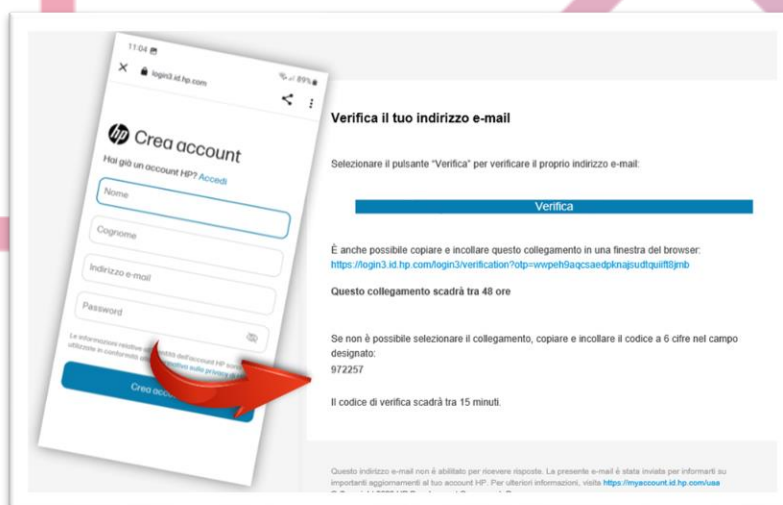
11:04

login3.id.hp.com

89%

Crea account

Hai già un account HP? Accedi

Nome

Cognome

Indirizzo e-mail

Password

Le informazioni relative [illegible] dell'account HP sono utilizzate in conformità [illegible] relativa sulla privacy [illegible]

Crea acc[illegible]

Verifica il tuo indirizzo e-mail

Selezionare il pulsante "Verifica" per verificare il proprio indirizzo e-mail:

Verifica

È anche possibile copiare e incollare questo collegamento in una finestra del browser:
https://login3.id.hp.com/login3/verification?otp=wwpeh9aqcsaedpknajsudtquiift8jmb

Questo collegamento scadrà tra 48 ore

Se non è possibile selezionare il collegamento, copiare e incollare il codice a 6 cifre nel campo designato:
972257

Il codice di verifica scadrà tra 15 minuti.

Questo indirizzo e-mail non è abilitato per ricevere risposte. La presente e-mail è stata inviata per informarti su importanti aggiornamenti al tuo account HP. Per ulteriori informazioni, visita https://myaccount.id.hp.com/usa
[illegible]